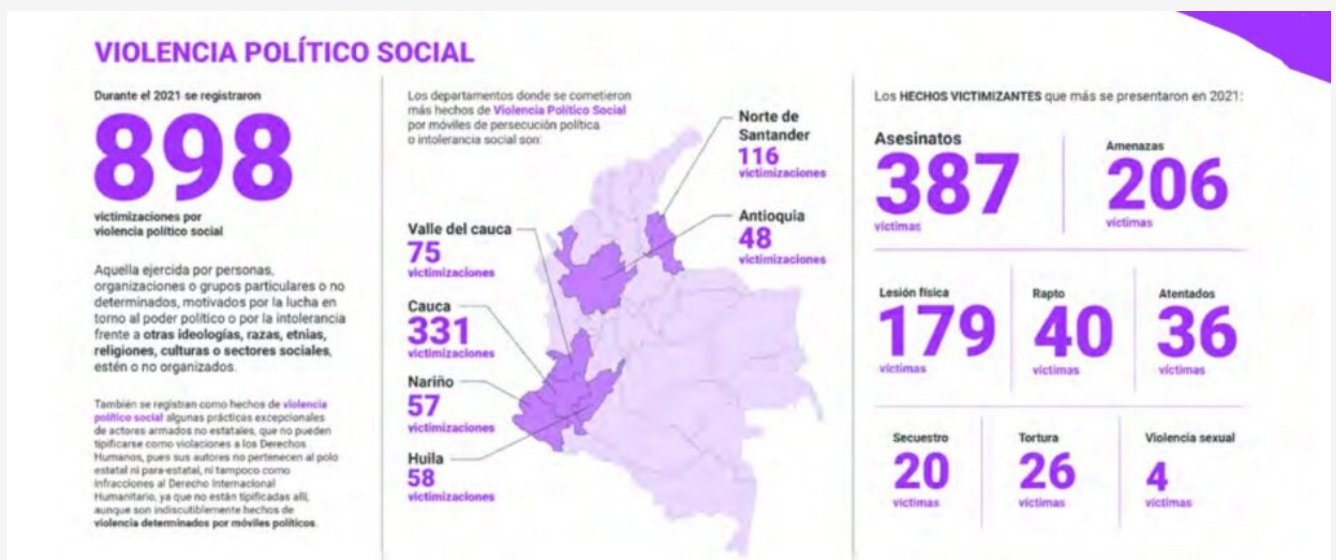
VIOLENCIA POLÍTICO SOCIAL

Durante el 2021 se registraron

898

victimizaciones por violencia político social

Aquella ejercida por personas, organizaciones o grupos particulares o no determinados, motivados por la lucha en torno al poder político o por la intolerancia frente a otras ideologías, razas, etnias, religiones, culturas o sectores sociales, estén o no organizados.

También se registran como hechos de violencia político social algunas prácticas excepcionales de actores armados no estatales, que no pueden tipificarse como violaciones a los Derechos Humanos, pues sus autores no pertenecen al polo estatal ni para-estatal, ni tampoco como infracciones al Derecho Internacional Humanitario, ya que no están tipificadas allí, aunque son indiscutiblemente hechos de violencia determinados por móviles políticos.

Los departamentos donde se cometieron más hechos de Violencia Político Social por móviles de persecución política o intolerancia social son:

Norte de Santander
116
victimizaciones

Antioquia
48
victimizaciones

Valle del cauca
75
victimizaciones

Cauca
331
victimizaciones

Nariño
57
victimizaciones

Huila
58
victimizaciones

Los HECHOS VICTIMIZANTES que más se presentaron en 2021:

Asesinatos
387
víctimas

Amenazas
206
víctimas

Lesión física
179
víctimas

Rapto
40
víctimas

Atentados
36
víctimas

Secuestro
20
víctimas

Tortura
26
víctimas

Violencia sexual
4
víctimas